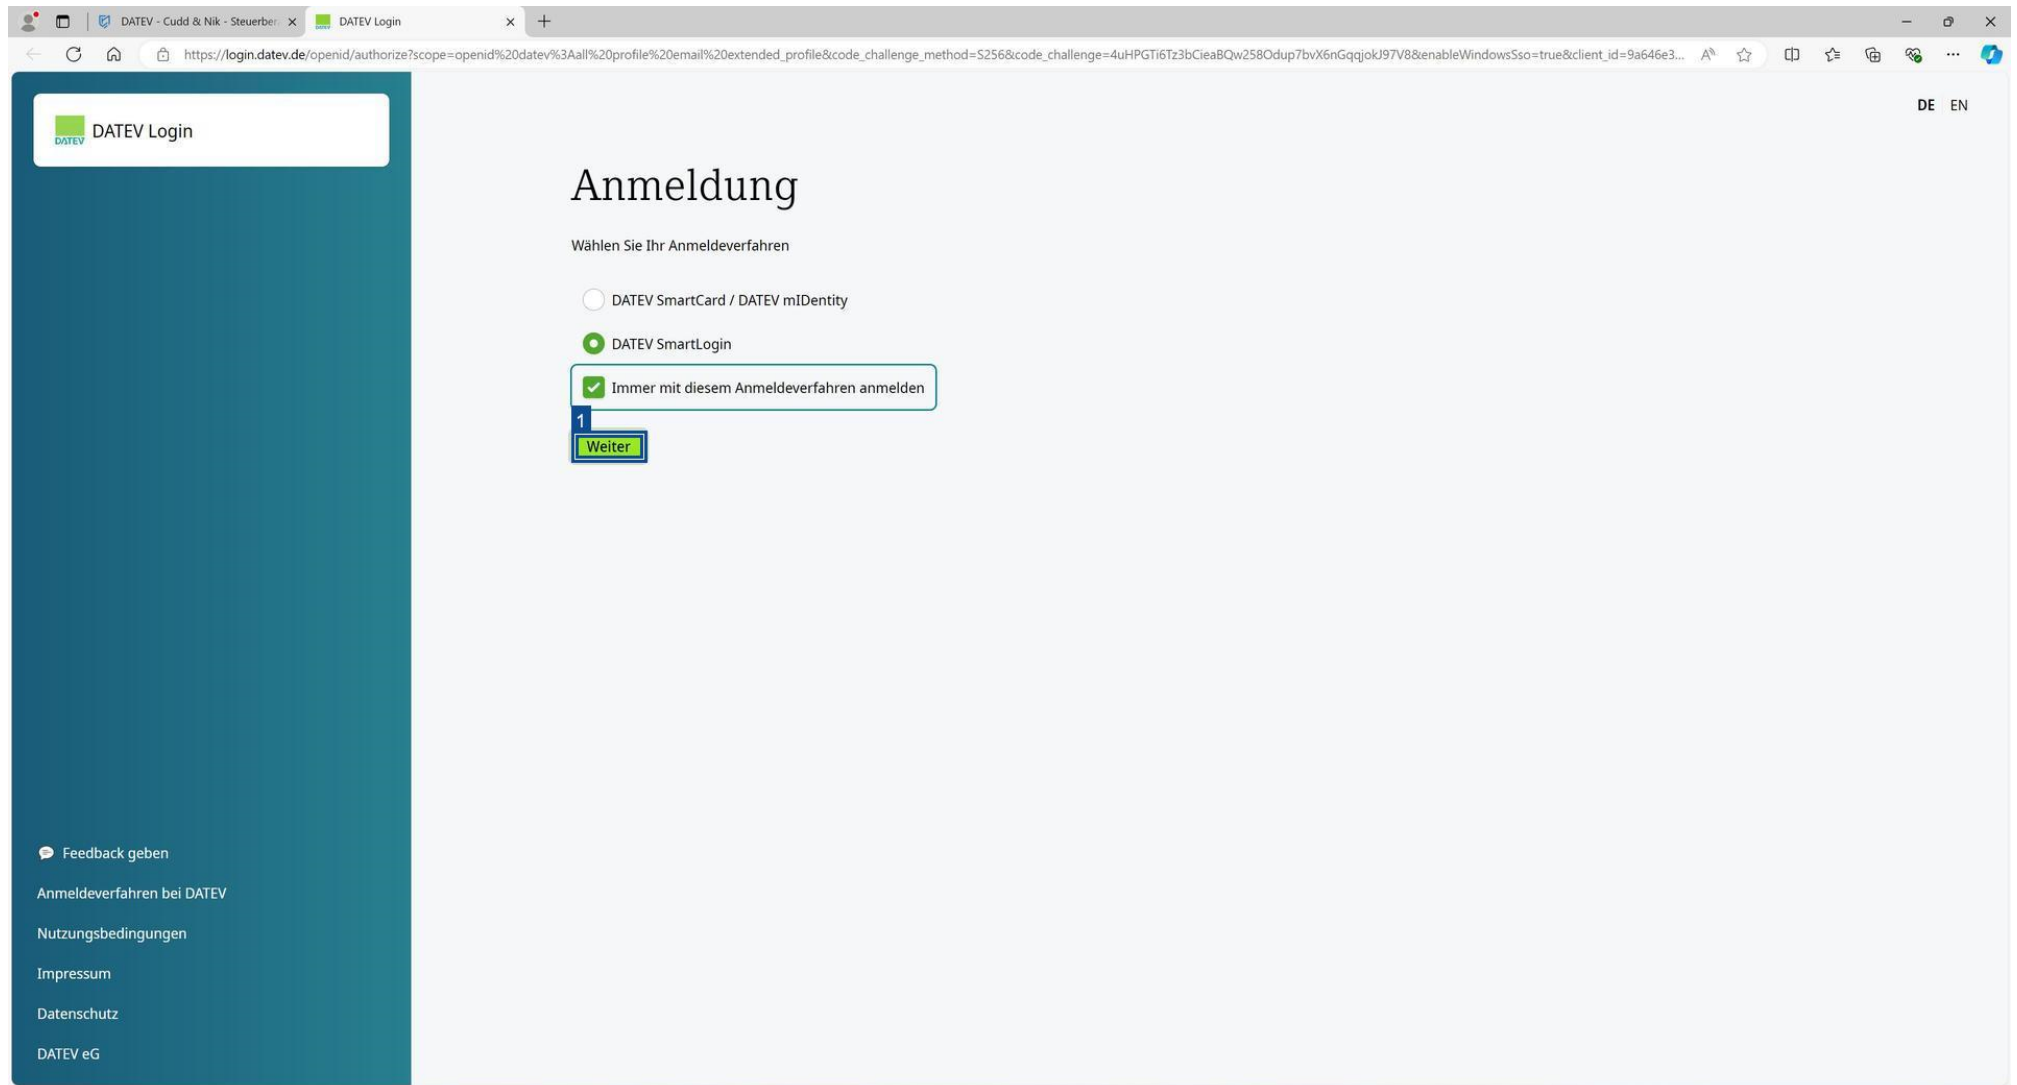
DATEV - Cudd & Nik - Steuerber
DATEV Login

https://login.datev.de/openid/authorize?scope=openid%20datev%3Aall%20profile%20email%20extended_profile&code_challenge_method=S256&code_challenge=4uHPGTi6Tz3bCieaBQw258Odup7bvX6nGqqjokJ97V8&enableWindowsSso=true&client_id=9a646e3...

DATEV
DATEV Login

DE EN

Anmeldung

Wählen Sie Ihr Anmeldeverfahren

DATEV SmartCard / DATEV mIDentity

DATEV SmartLogin

Immer mit diesem Anmeldeverfahren anmelden

1
Weiter

Feedback geben

Anmeldeverfahren bei DATEV

Nutzungsbedingungen

Impressum

Datenschutz

DATEV eG